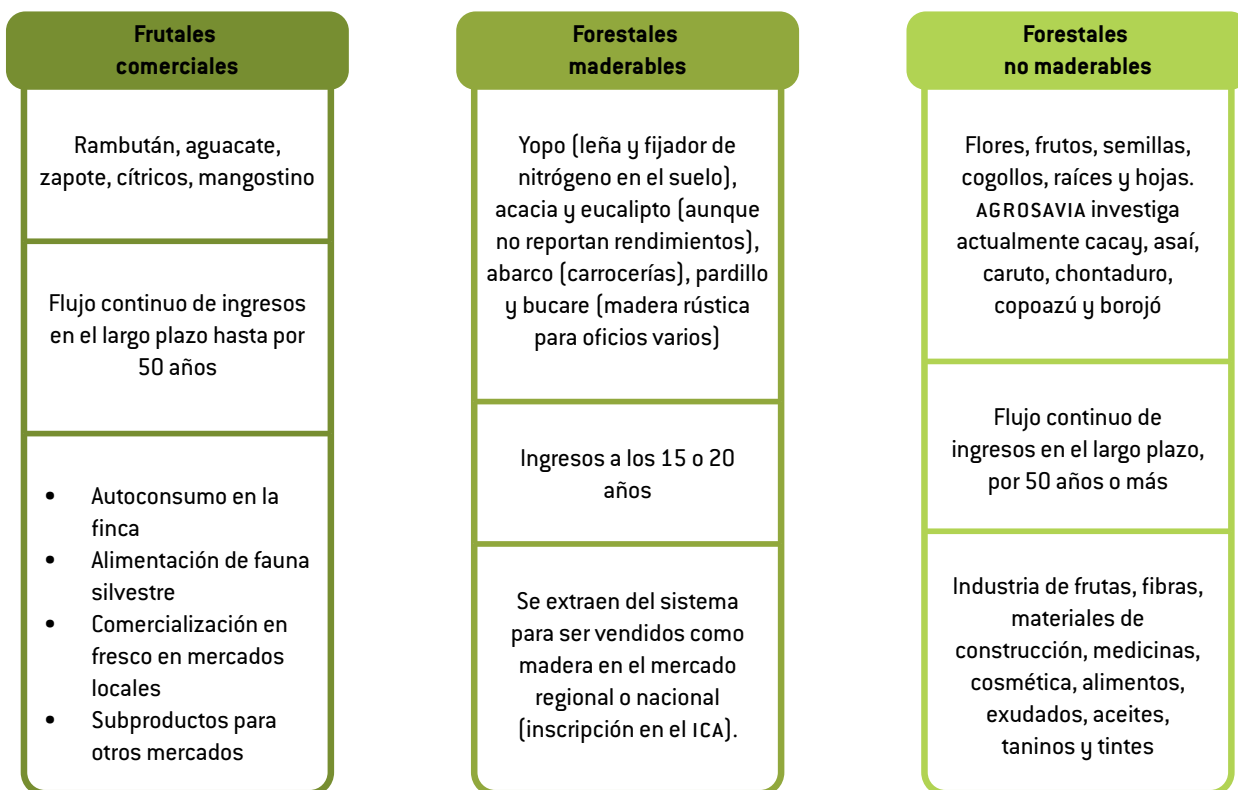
Frutales comerciales

Rambután, aguacate, zapote, cítricos, mangostino

Flujo continuo de ingresos en el largo plazo hasta por 50 años

- Autoconsumo en la finca
- Alimentación de fauna silvestre
- Comercialización en fresco en mercados locales
- Subproductos para otros mercados

Forestales maderables

Yopo (leña y fijador de nitrógeno en el suelo), acacia y eucalipto (aunque no reportan rendimientos), abarco (carrocerías), pardillo y bucare (madera rústica para oficios varios)

Ingresos a los 15 o 20 años

Se extraen del sistema para ser vendidos como madera en el mercado regional o nacional (inscripción en el ICA).

Forestales no maderables

Flores, frutos, semillas, cogollos, raíces y hojas. AGROSAVIA investiga actualmente cacay, asaí, caruto, chontaduro, copoazú y borojó

Flujo continuo de ingresos en el largo plazo, por 50 años o más

Industria de frutas, fibras, materiales de construcción, medicinas, cosmética, alimentos, exudados, aceites, taninos y tintes